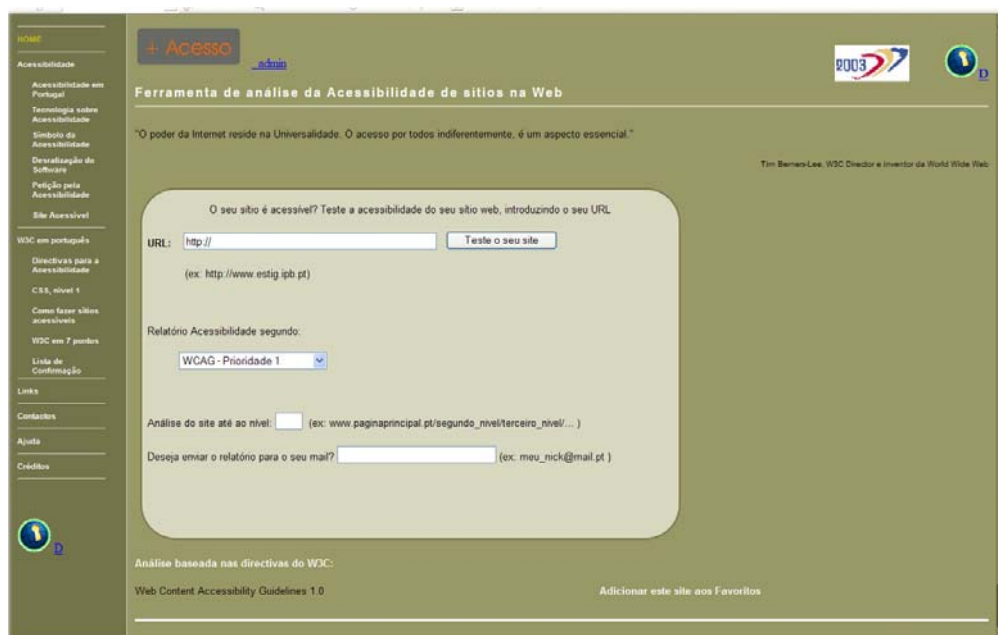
HOME
Acessibilidade
Acessibilidade em Portugal
Tecnologia sobre Acessibilidade
Símbolo da Acessibilidade
Desratização do Software
Petição pela Acessibilidade
Site Acessível
W3C em português
Directivas para a Acessibilidade
CSS, nível 1
Como fazer sítios acessíveis
W3C em 7 pontos
Lista de Confirmação
Links
Contactos
Ajuda
Créditos
D

+ Acesso
admin
2003
D
Ferramenta de análise da Acessibilidade de sitios na Web

"O poder da Internet reside na Universalidade. O acesso por todos indiferentemente, é um aspecto essencial."

Tim Berners-Lee, W3C Director e inventor da World Wide Web

O seu sitio é acessível? Teste a acessibilidade do seu sitio web, introduzindo o seu URL

URL: http://
Teste o seu site
(ex: http://www.estig.ipb.pt)

Relatório Acessibilidade segundo:
WCAG - Prioridade 1

Análise do site até ao nível: (ex: www.paginaprincipal.pt/segundo_nivel/terceiro_nivel/... )

Deseja enviar o relatório para o seu mail? (ex: meu_nick@mail.pt )

Análise baseada nas directivas do W3C:
Web Content Accessibility Guidelines 1.0
Adicionar este site aos Favoritos